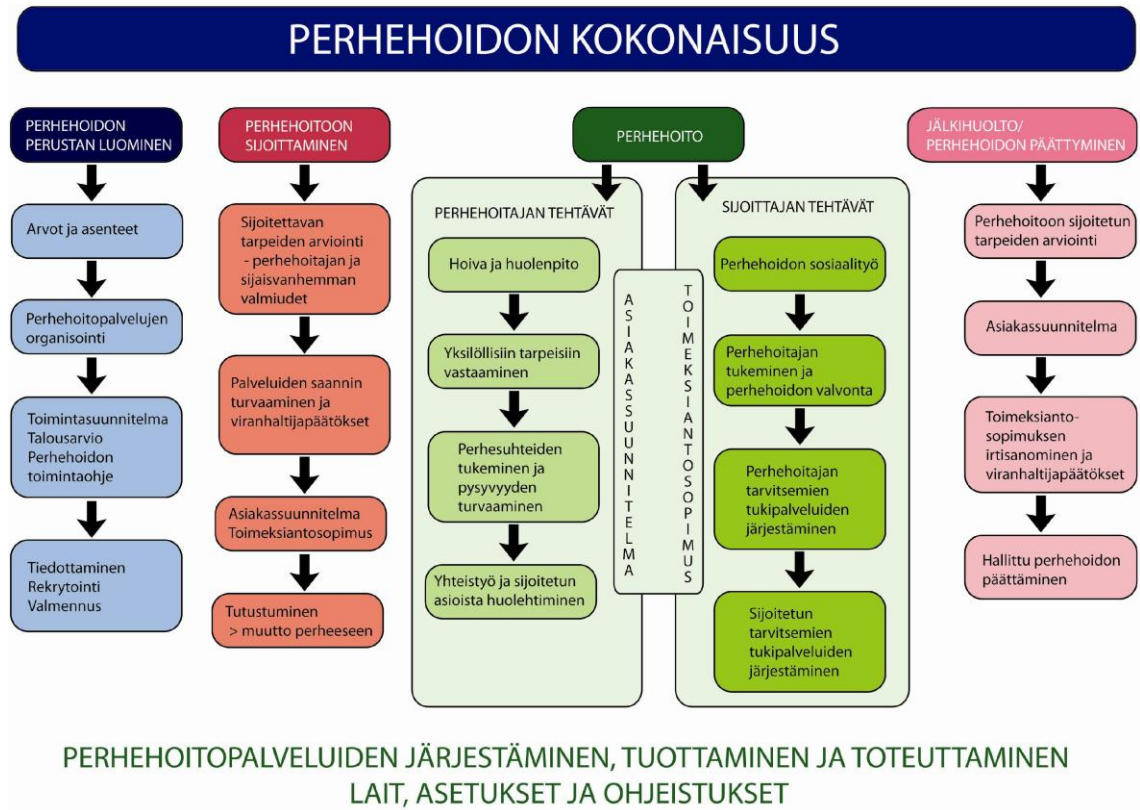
PERHEHOIDON KOKONAISUUS

PERHEHOIDON PERUSTAN LUOMINEN

Arvot ja asenteet

Perhehoitopalvelujen organisointi

Toimintasuunnitelma
Talousarvio
Perhehoidon toimintaohje

Tiedottaminen
Rekrytointi
Valmennus

PERHEHOITOON SIJOITTAMINEN

Sijoitettavan tarpeiden arviointi - perhehoitajan ja sijaisvanhemman valmiudet

Palveluiden saannin turvaaminen ja viranhaltijapäätökset

Asiakassuunnitelma
Toimeksiantosopimus

Tutustuminen > muutto perheeseen

PERHEHOITO

PERHEHOITAJAN TEHTÄVÄT

Hoiva ja huolenpito

Yksilöllisiin tarpeisiin vastaaminen

Perhesuhteiden tukeminen ja pysyvyyden turvaaminen

Yhteistyö ja sijoitetun asioista huolehtiminen

ASIAKASSUUNNITELMA

TOIMEKSIANTOSOPIMUS

SIJOITTAJAN TEHTÄVÄT

Perhehoidon sosiaalityö

Perhehoitajan tukeminen ja perhehoidon valvonta

Perhehoitajan tarvitsemien tukipalveluiden järjestäminen

Sijoitetun tarvitsemien tukipalveluiden järjestäminen

JÄLKIHUOLTO/ PERHEHOIDON PÄÄTTYMINEN

Perhehoitoon sijoitetun tarpeiden arviointi

Asiakassuunnitelma

Toimeksiantosopimuksen irtisanominen ja viranhaltijapäätökset

Hallittu perhehoidon päättäminen

PERHEHOITOPALVELUIDEN JÄRJESTÄMINEN, TUOTTAMINEN JA TOTEUTTAMINEN
LAIT, ASETUKSET JA OHJEISTUKSET